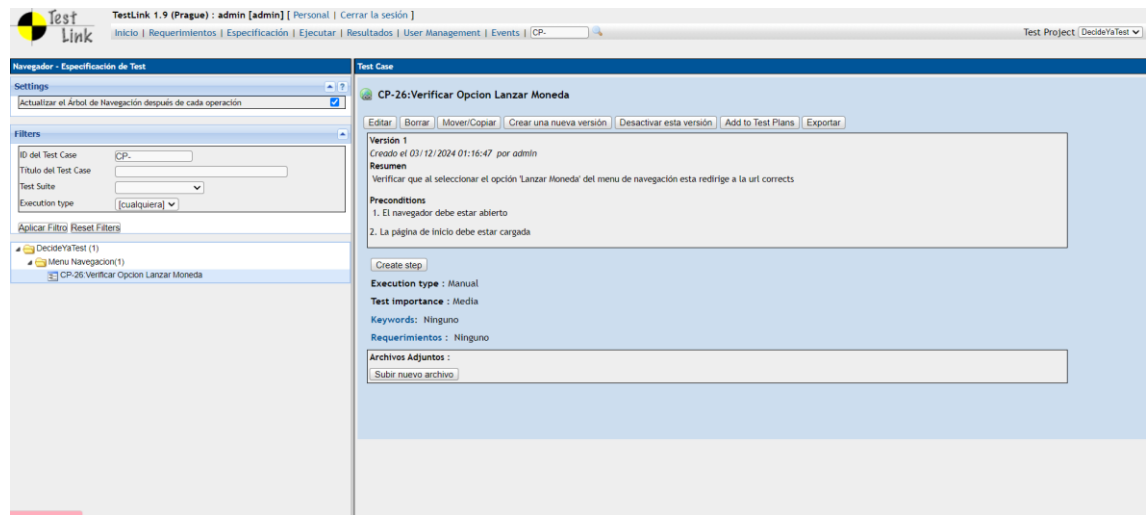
Test Link

TestLink 1.9 (Prague) : admin [admin] [ Personal | Cerrar la sesión ]

Inicio | Requerimientos | Especificación | Ejecutar | Resultados | User Management | Events | CP-

Test Project DecideYaTest

Navegador - Especificación de Test

Settings

Actualizar el Árbol de Navegación después de cada operación

Filters

ID del Test Case CP-

Titulo del Test Case

Test Suite

Execution type [cualquiera]

Aplicar Filtro Reset Filters

DecideYaTest (1)

Menu Navegacion(1)

CP-26:Verificar Opcion Lanzar Moneda

Test Case

CP-26:Verificar Opcion Lanzar Moneda

Editar | Borrar | Mover/Copiar | Crear una nueva versión | Desactivar esta versión | Add to Test Plans | Exportar

Versión 1

Creado el 03/12/2024 01:16:47 por admin

Resumen

Verificar que al seleccionar el opción 'Lanzar Moneda' del menu de navegación esta redirige a la url corrects

Preconditions

1. El navegador debe estar abierto

2. La página de inicio debe estar cargada

Create step

Execution type : Manual

Test importance : Media

Keywords: Ninguno

Requerimientos : Ninguno

Archivos Adjuntos :

Subir nuevo archivo